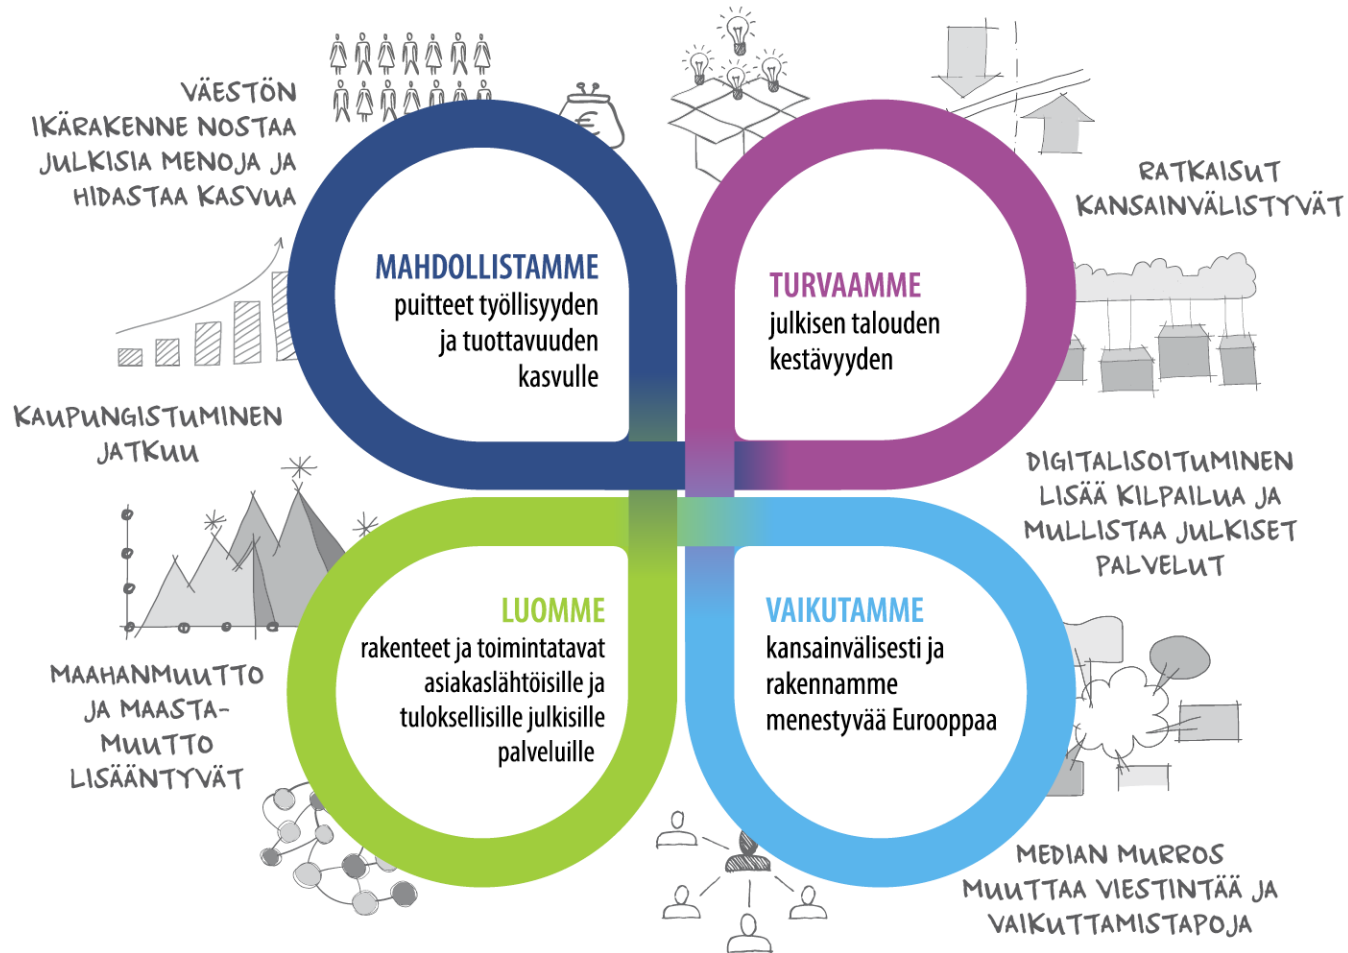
VÄESTÖN IKÄRAKENNE NOSTAA JULKISIA MENOJA JA HIDASTAA KASVUA

RATKAISUT KANSAINVÄLISTYVÄT

MAHDOLLISTAMME
puitteet työllisyyden ja tuottavuuden kasvulle

TURVAAMME
julkisen talouden kestävyyden

KAUPUNGISTUMINEN JATKUU

DIGITALISOITUMINEN LISÄÄ KILPAILUA JA MULLISTAA JULKISET PALVELUT

LUOMME
rakenteet ja toimintatavat asiakaslähtöisille ja tuloksellisille julkisille palveluille

VAIKUTAMME
kansainvälisesti ja rakennamme menestyvää Eurooppaa

MAAHANMUUTTO JA MAASTAMUUTTO LISÄÄNTYVÄT

MEDIAN MURROS MUUTTAA VIESTINTÄÄ JA VAIKUTTAMISTAPOJA